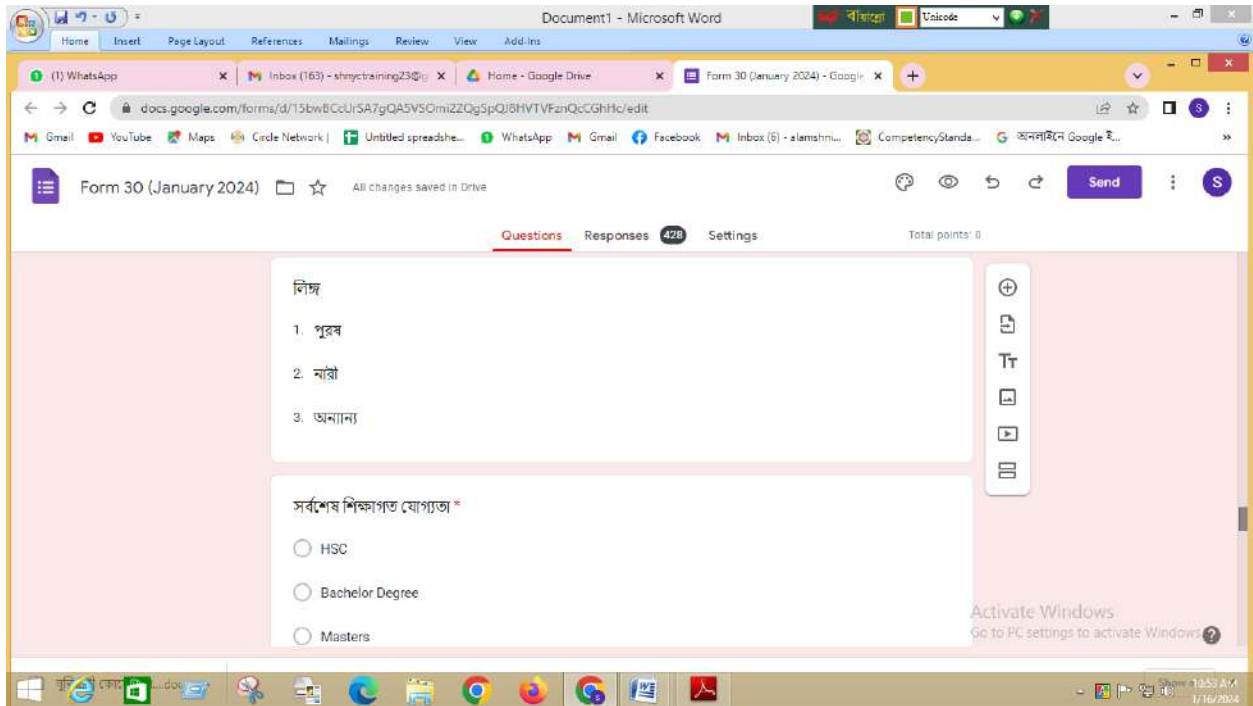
Document1 - Microsoft Word
বিজয় Unicode

Home Insert Page Layout References Mailings Review View Add-Ins

(1) WhatsApp
Inbox (163) - shnyctraining23@
Home - Google Drive
Form 30 (January 2024) - Google

docs.google.com/forms/d/15bw8CcUrSA7gQA5VSOmi2ZQgSpQJ8HVTVFznQcCGhHc/edit

Gmail YouTube Maps Circle Network | Untitled spreadshe... WhatsApp Gmail Facebook Inbox (6) - alamshni... CompetencyStanda... অনলাইনে Google ই...

Form 30 (January 2024) All changes saved in Drive

Send

Questions Responses 428 Settings Total points: 0

লিঙ্গ

1. পুরুষ

2. নারী

3. অন্যান্য

সর্বশেষ শিক্ষাগত যোগ্যতা *

HSC

Bachelor Degree

Masters

Activate Windows
Go to PC settings to activate Windows

10:53 AM
1/16/2024